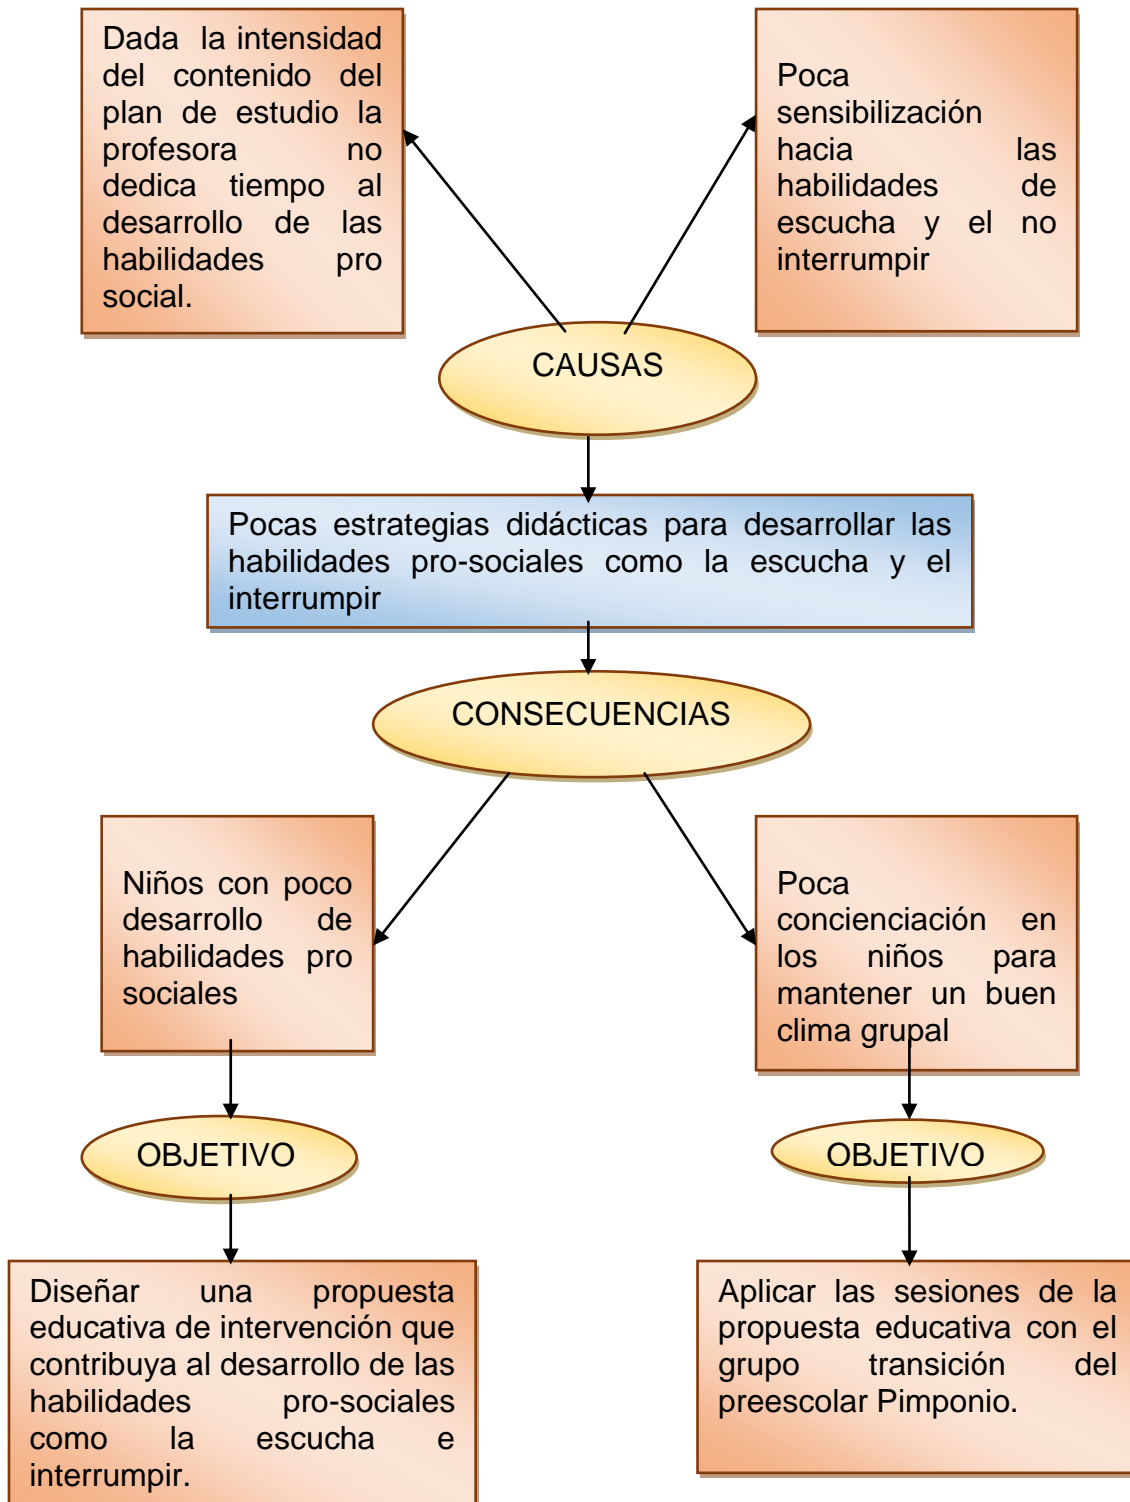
Dada la intensidad del contenido del plan de estudio la profesora no dedica tiempo al desarrollo de las habilidades pro social.

Poca sensibilización hacia las habilidades de escucha y el no interrumpir

CAUSAS

Pocas estrategias didácticas para desarrollar las habilidades pro-sociales como la escucha y el interrumpir

CONSECUENCIAS

Niños con poco desarrollo de habilidades pro sociales

Poca concienciación en los niños para mantener un buen clima grupal

OBJETIVO

OBJETIVO

Diseñar una propuesta educativa de intervención que contribuya al desarrollo de las habilidades pro-sociales como la escucha e interrumpir.

Aplicar las sesiones de la propuesta educativa con el grupo transición del preescolar Pimponio.